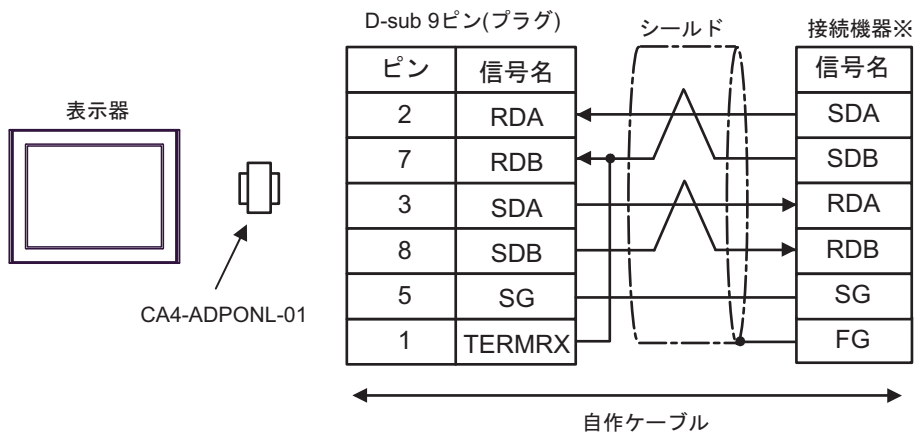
表示器

CA4-ADPONL-01

D-sub 9ピン(プラグ)

| ピン | 信号名 |
|---|---|
| 2 | RDA |
| 7 | RDB |
| 3 | SDA |
| 8 | SDB |
| 5 | SG |
| 1 | TERMRX |

シールド

接続機器※

| 信号名 |
|---|
| SDA |
| SDB |
| RDA |
| RDB |
| SG |
| FG |

自作ケーブル